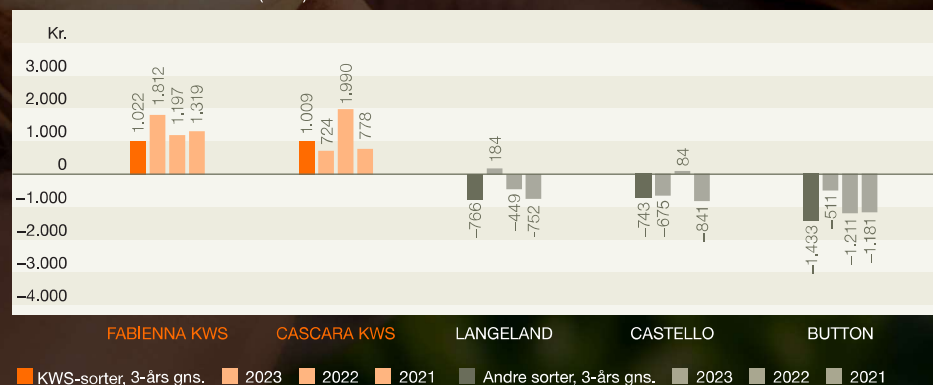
Kr.

3.000
2.000
1.000
0
-1.000
-2.000
-3.000
-4.000

1.022 1.812 1.197 1.319
1.009 724 1.990 778
-766 184 -449 -752
-743 -675 84 -841
-1.433 -511 -1.211 -1.181

FABIENNA KWS
CASCARA KWS
LANGELAND
CASTELLO
BUTTON

KWS-sorter, 3-års gns. 2023 2022 2021 Andre sorter, 3-års gns. 2023 2022 2021